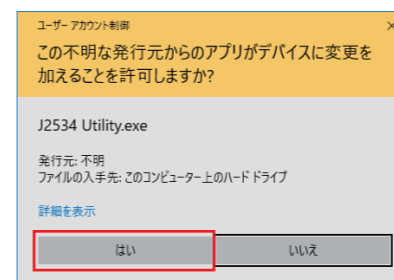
ユーザー アカウント制御

×

この不明な発行元からのアプリがデバイスに変更を加えることを許可しますか?

J2534 Utility.exe

発行元: 不明
ファイルの入手先: このコンピューター上のハード ドライブ

詳細を表示

はい

いいえ